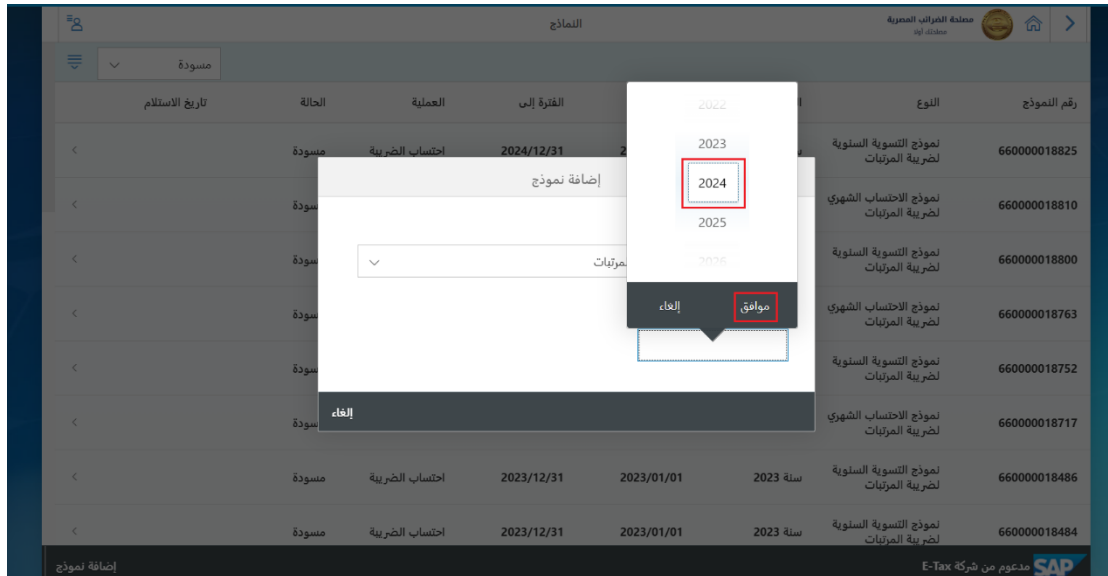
مصلحة الضرائب المصرية
مصلحتك أولا

النماذج

مسودة

| رقم النموذج | النوع | | | الفترة إلى | العملية | الحالة | تاريخ الاستلام |
|---|---|---|---|---|---|---|---|
| 660000018825 | نموذج التسوية السنوية لضريبة المرتبات | | | 2024/12/31 | احتساب الضريبة | مسودة | |
| 660000018810 | نموذج الاحتساب الشهري لضريبة المرتبات | | | | | مسودة | |
| 660000018800 | نموذج التسوية السنوية لضريبة المرتبات | | | | | مسودة | |
| 660000018763 | نموذج الاحتساب الشهري لضريبة المرتبات | | | | | مسودة | |
| 660000018752 | نموذج التسوية السنوية لضريبة المرتبات | | | | | مسودة | |
| 660000018717 | نموذج الاحتساب الشهري لضريبة المرتبات | | | | | مسودة | |
| 660000018486 | نموذج التسوية السنوية لضريبة المرتبات | سنة 2023 | 2023/01/01 | 2023/12/31 | احتساب الضريبة | مسودة | |
| 660000018484 | نموذج التسوية السنوية لضريبة المرتبات | سنة 2023 | 2023/01/01 | 2023/12/31 | احتساب الضريبة | مسودة | |

إضافة نموذج

مرتبات

إلغاء

2022
2023
2024
2025
2026

موافق
إلغاء

SAP مدعوم من شركة E-Tax

إضافة نموذج